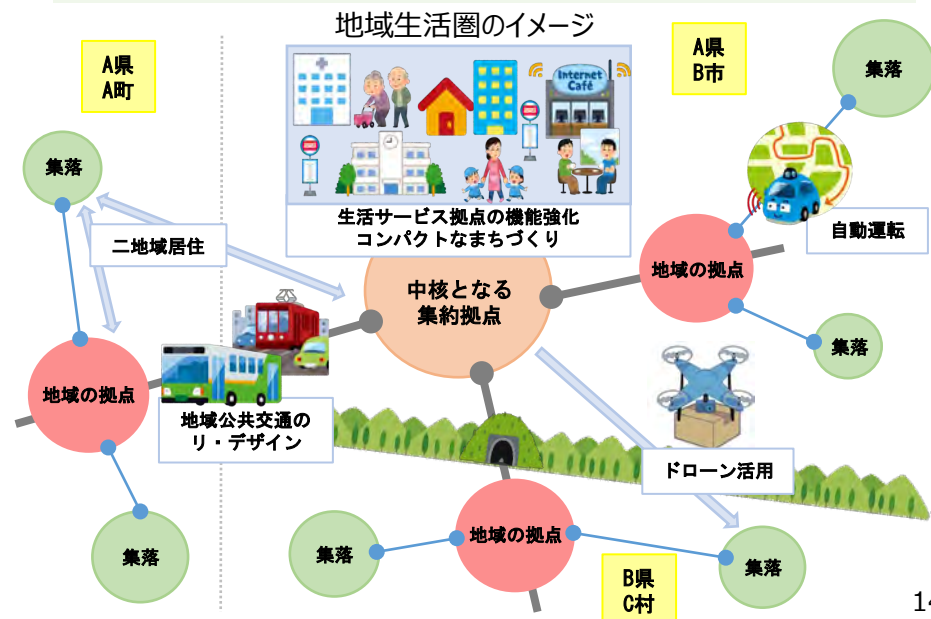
地域生活圏のイメージ

A県
A町

A県
B市

Internet Café

生活サービス拠点の機能強化
コンパクトなまちづくり

集落

集落

二地域居住

自動運転

中核となる
集約拠点

地域の拠点

集落

地域の拠点

地域公共交通の
リ・デザイン

ドローン活用

集落

地域の拠点

集落

集落

B県
C村

14